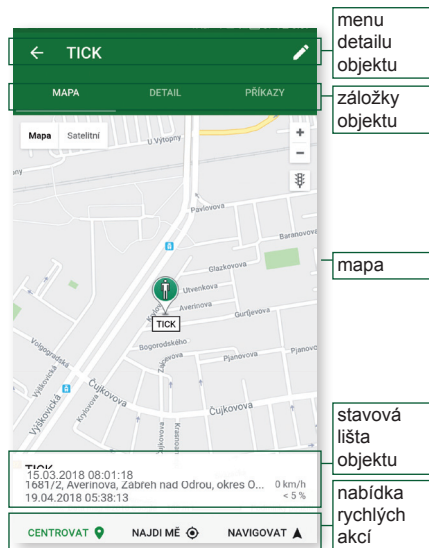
TICK

MAPA DETAIL PŘÍKAZY

Mapa Satelitní

U Výtopny

Pavlovova

Baranovova

Glazkovova

Utvenkova

Gurjevova

TICK

Bogorodského

Pjanovova

Pjanova

Vologodská

Výškovická

Čujkovova

Čujkovova

Krylovova

Zlatkova

Krasnoar

TICK
15.03.2018 08:01:18
1681/2, Averinova, Zábřeh nad Odrou, okres O... 0 km/h
19.04.2018 05:38:13 < 5 %

CENTROVAT NAJDI MĚ NAVIGOVAT

menu detailu objektu

záložky objektu

mapa

stavová lišta objektu

nabídka rychlých akcí